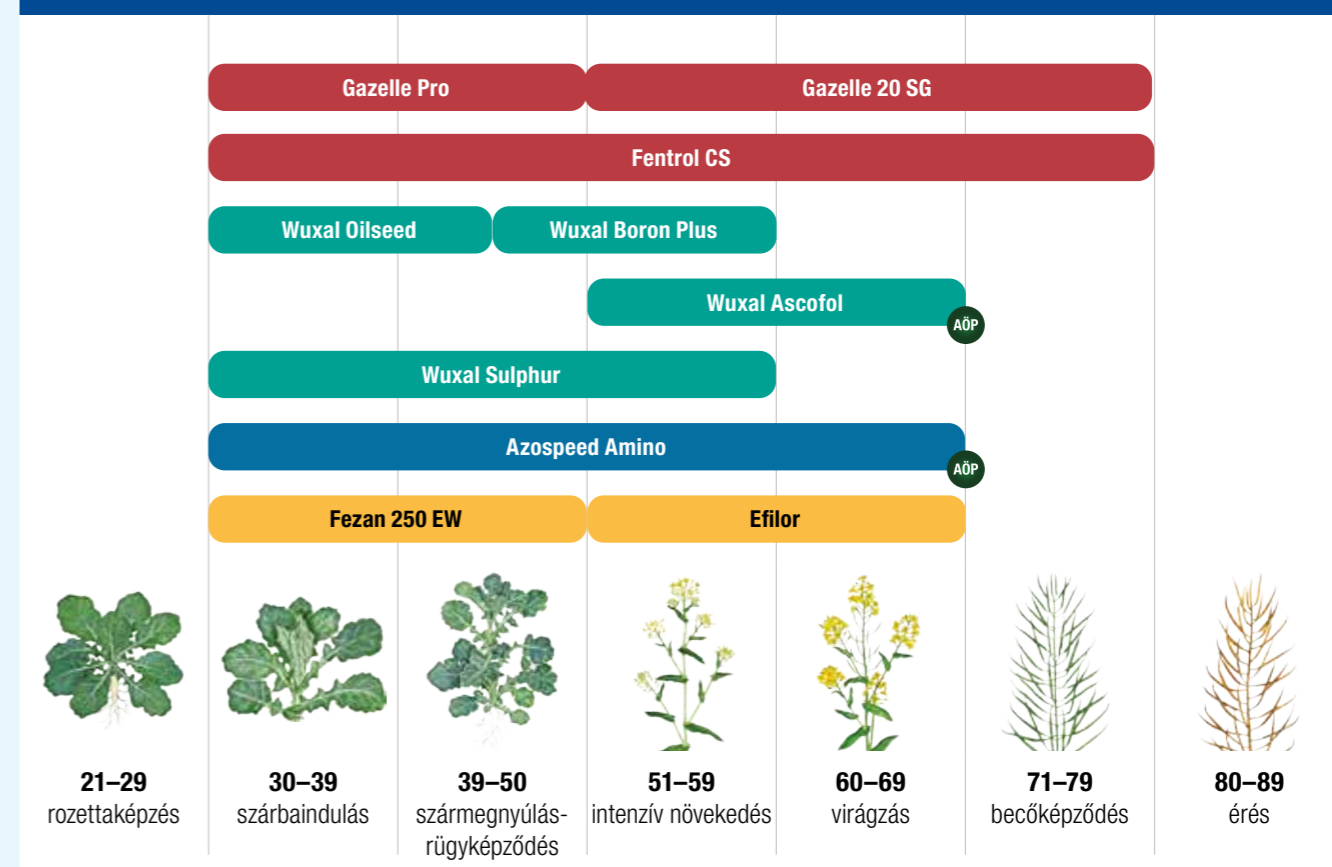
Gazelle Pro

Gazelle 20 SG

Fentrol CS

Wuxal Oilseed

Wuxal Boron Plus

Wuxal Ascofol

AÖP

Wuxal Sulphur

Azospeed Amino

AÖP

Fezan 250 EW

Efilor

21–29
rozettaképzés

30–39
szárbaindulás

39–50
szármegnyúlás-rügyképződés

51–59
intenzív növekedés

60–69
virágzás

71–79
becőképződés

80–89
érés